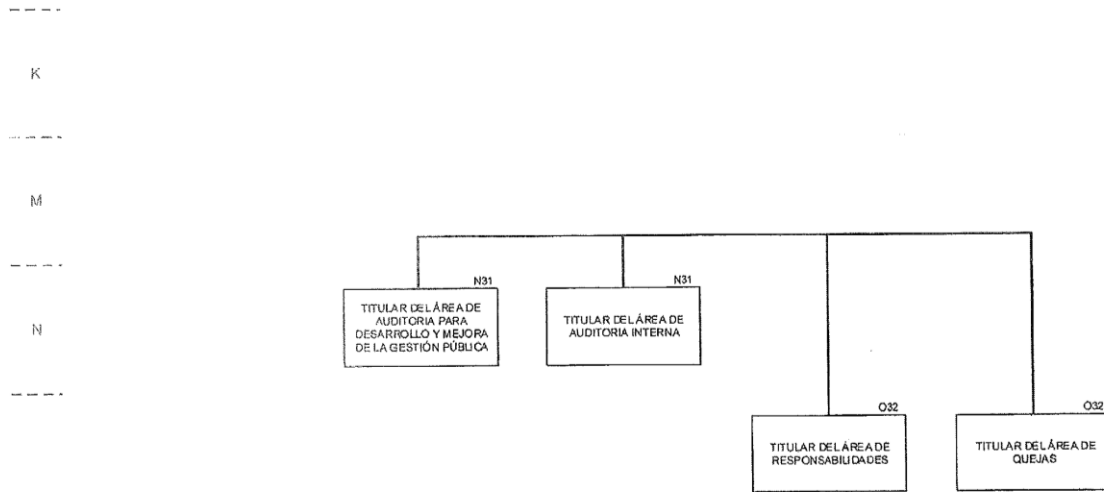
K

M

N

N31
TITULAR DEL ÁREA DE AUDITORIA PARA DESARROLLO Y MEJORA DE LA GESTIÓN PÚBLICA

N31
TITULAR DEL ÁREA DE AUDITORIA INTERNA

O32
TITULAR DEL ÁREA DE RESPONSABILIDADES

O32
TITULAR DEL ÁREA DE QUEJAS